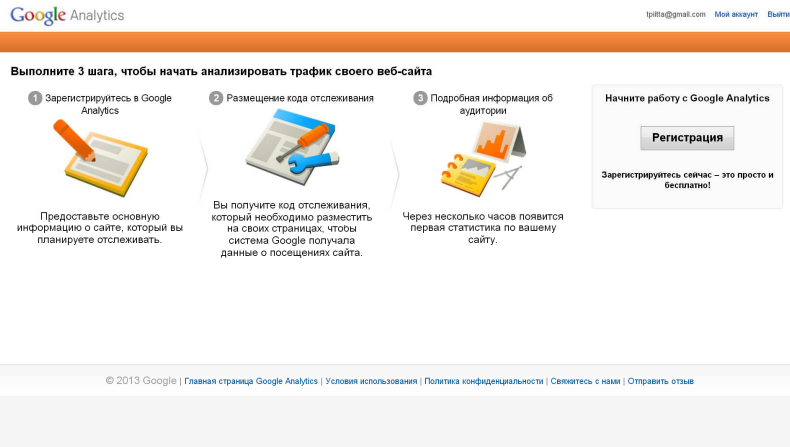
Google Analytics

tpiltta@gmail.com Мой аккаунт Выйти

Выполните 3 шага, чтобы начать анализировать трафик своего веб-сайта

1 Зарегистрируйтесь в Google Analytics

Предоставьте основную информацию о сайте, который вы планируете отслеживать.

2 Размещение кода отслеживания

Вы получите код отслеживания, который необходимо разместить на своих страницах, чтобы система Google получала данные о посещениях сайта.

3 Подробная информация об аудитории

Через несколько часов появится первая статистика по вашему сайту.

Начните работу с Google Analytics

Регистрация

Зарегистрируйтесь сейчас – это просто и бесплатно!

© 2013 Google | Главная страница Google Analytics | Условия использования | Политика конфиденциальности | Свяжитесь с нами | Отправить отзыв